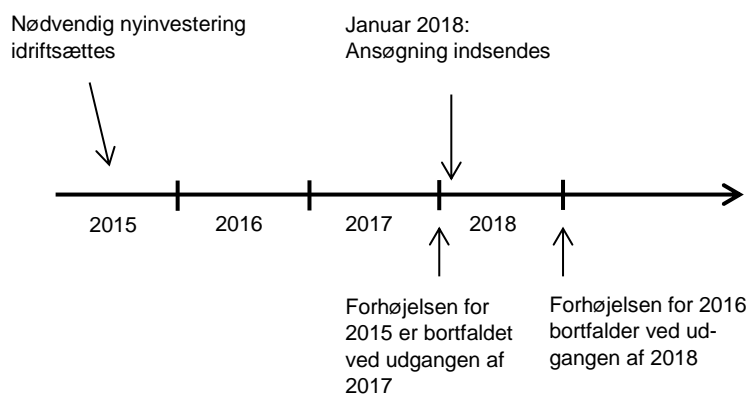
Nødvendig nyinvestering idriftsættes

Januar 2018: Ansøgning indsendes

2015

2016

2017

2018

Forhøjelsen for 2015 er bortfaldet ved udgangen af 2017

Forhøjelsen for 2016 bortfalder ved udgangen af 2018